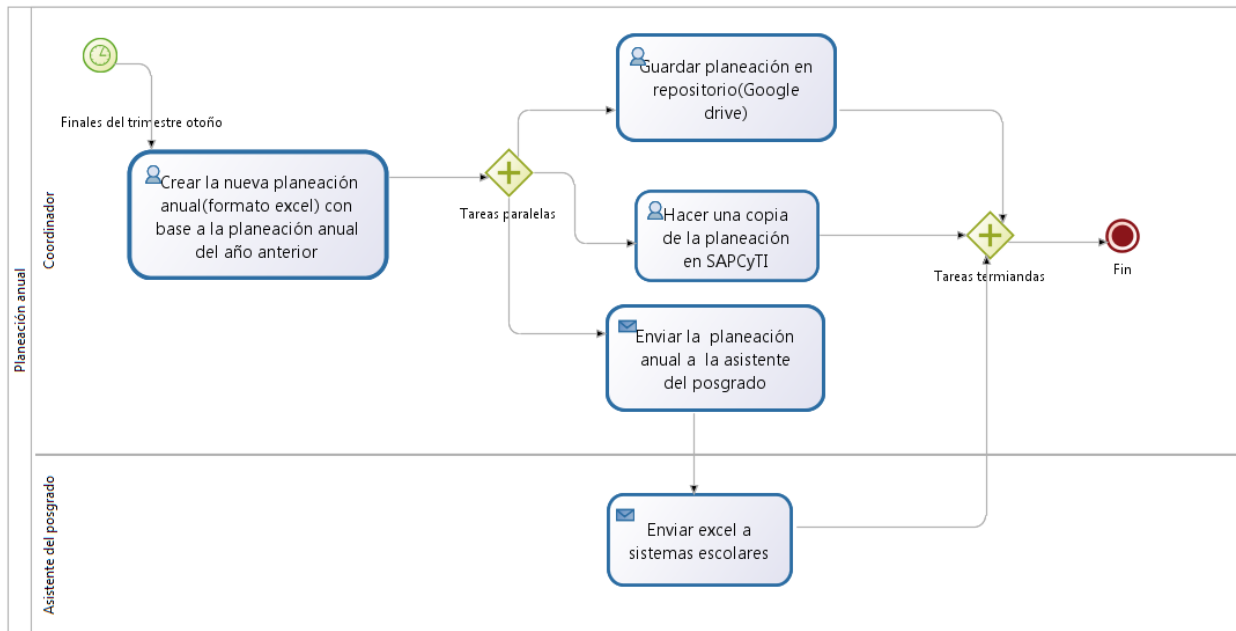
Planeación anual

Coordinador

Finales del trimestre otoño

Crear la nueva planeación anual(formato excel) con base a la planeación anual del año anterior

Tareas paralelas

Guardar planeación en repositorio(Google drive)

Hacer una copia de la planeación en SAPCyTI

Enviar la planeación anual a la asistente del posgrado

Tareas termiandas

Fin

Asistente del posgrado

Enviar excel a sistemas escolares